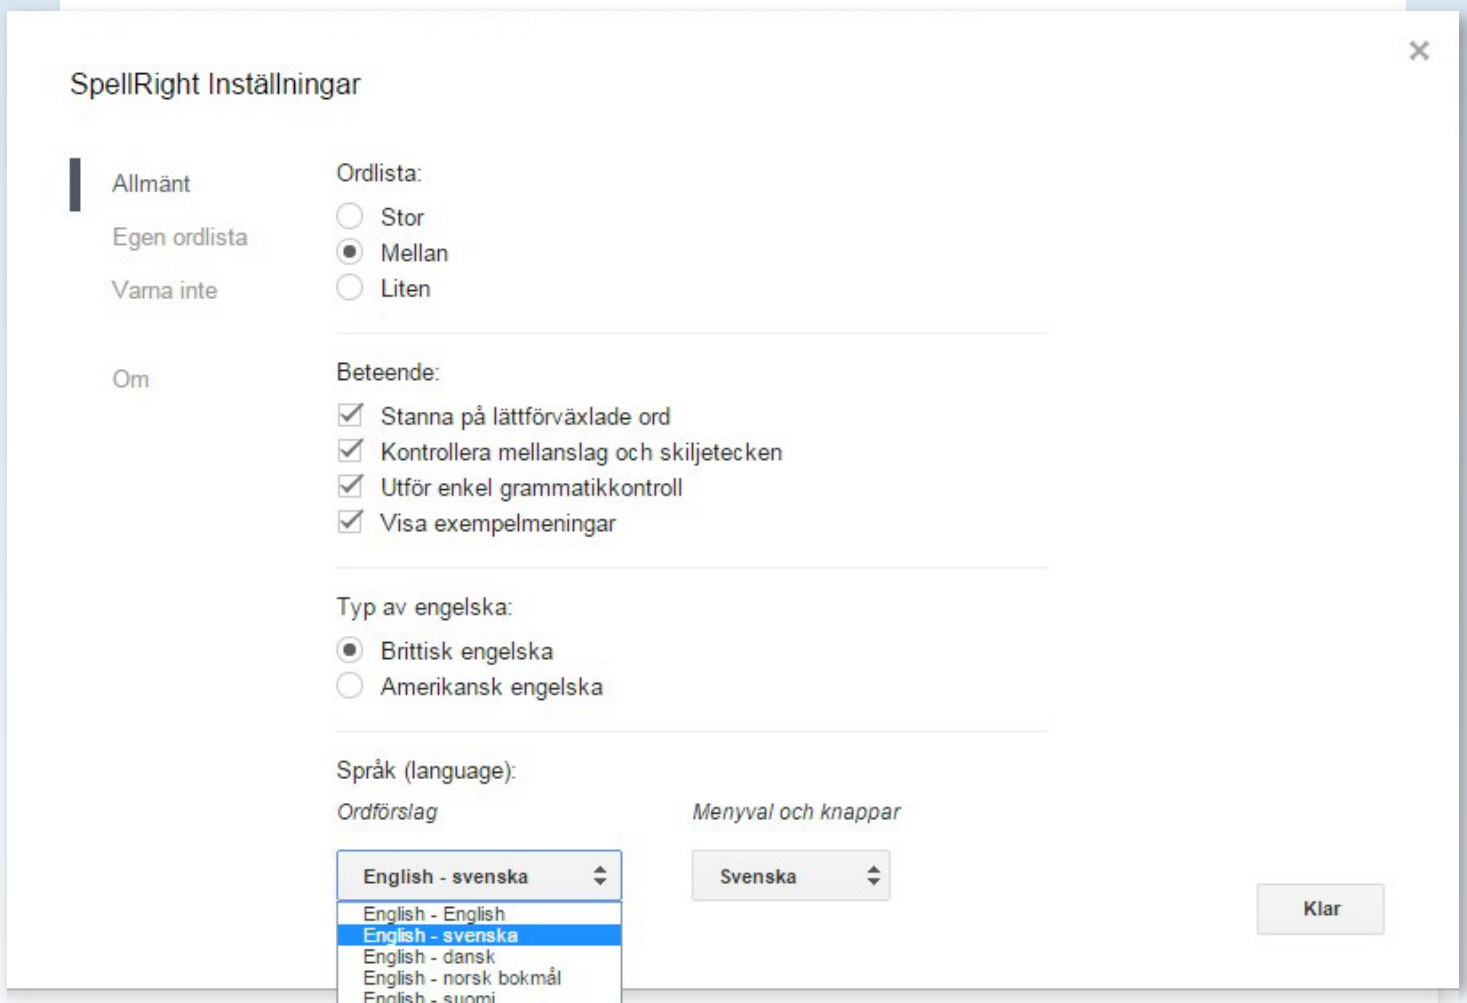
×

SpellRight Inställningar

Allmänt
Egen ordlista
Varna inte

Om

Ordlista:
Stor
Mellan
Liten

Beteende:
Stanna på lättförväxlade ord
Kontrollera mellanslag och skiljetecken
Utför enkel grammatikkontroll
Visa exempelmeningar

Typ av engelska:
Brittisk engelska
Amerikansk engelska

Språk (language):
Ordförslag
Menyval och knappar

English - svenska
Svenska

English - English
English - svenska
English - dansk
English - norsk bokmål
English - suomi

Klar